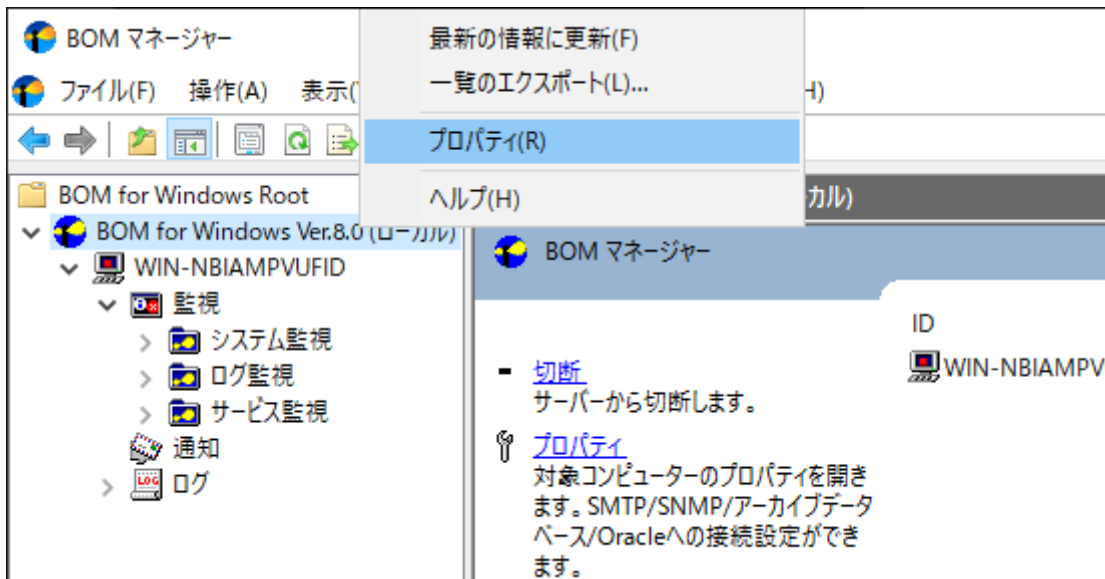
BOM マネージャー

ファイル(F) 操作(A) 表示(

H)

最新の情報に更新(F)
一覧のエクスポート(L)...
プロパティ(R)
ヘルプ(H)

BOM for Windows Root
BOM for Windows Ver.8.0 (ローカル)
WIN-NBIAMPVUFID
監視
システム監視
ログ監視
サービス監視
通知
ログ

カル)

BOM マネージャー

ID
WIN-NBIAMPV

切断
サーバーから切断します。

プロパティ
対象コンピューターのプロパティを開きます。SMTP/SNMP/アーカイブデータベース/Oracleへの接続設定ができます。